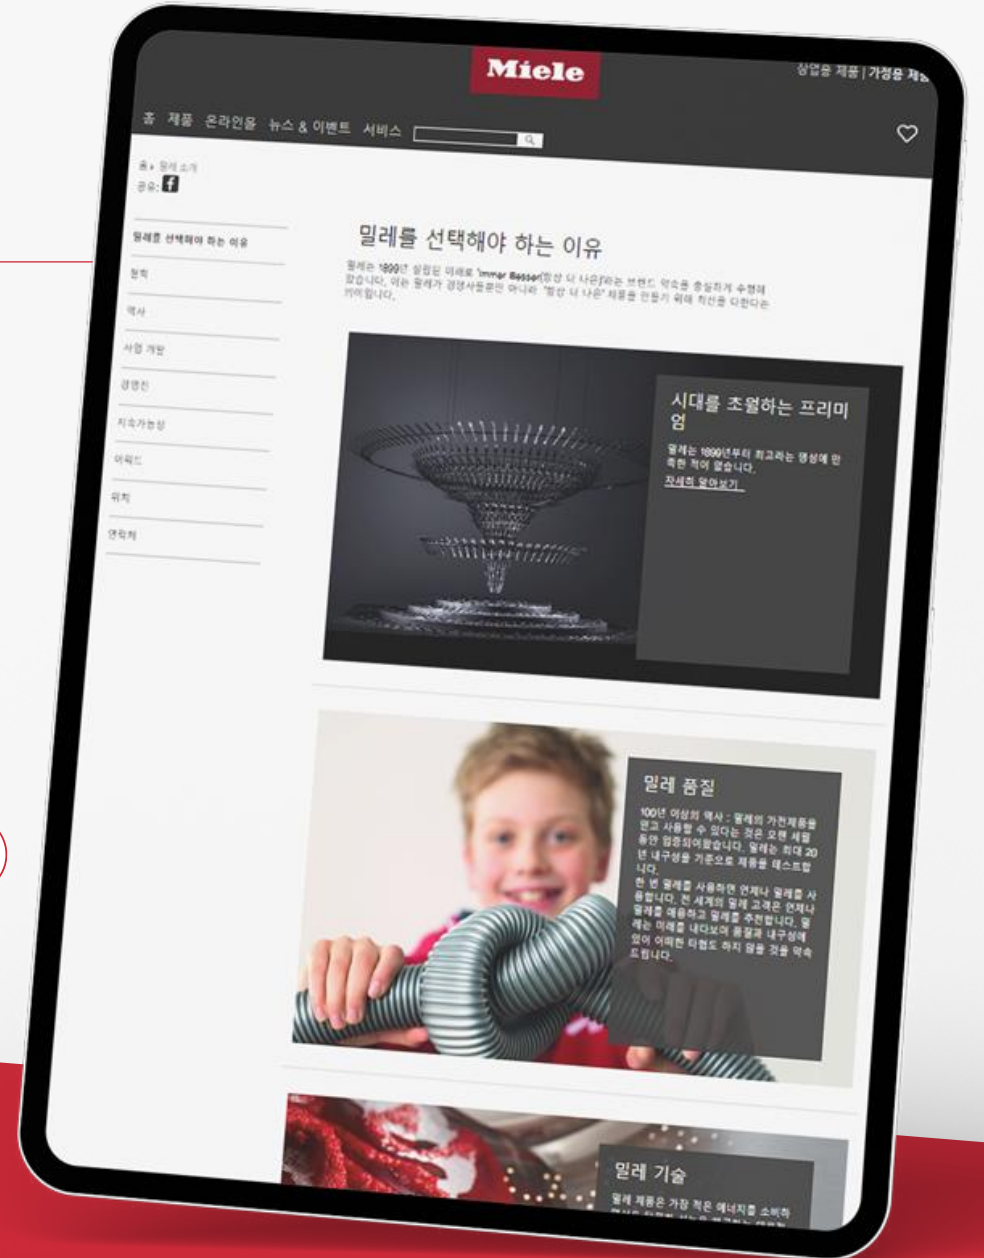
Miele

상업용 제품 | 가정용 제품

홈 제품 온라인몰 뉴스 & 이벤트 서비스

홈 › 밀레 소개
공유: f

밀레를 선택해야 하는 이유
청혁
역사
사업 개황
경영진
지속가능성
어워드
위치
연락처

밀레를 선택해야 하는 이유

밀레는 1899년 설립된 이래로 'Immer Besser'(항상 더 나은)라는 브랜드 약속을 충실하게 수행해 왔습니다. 이는 밀레가 경영사들뿐만 아니라 '항상 더 나은' 제품을 만들기 위해 혁신을 다한다는 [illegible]

시대를 초월하는 프리미엄

밀레는 1899년부터 최고라는 명성에 만족한 적이 없습니다.
자세히 알아보기

밀레 품질

100년 이상의 역사 : 밀레의 가전제품을 믿고 사용할 수 있다는 것은 오랜 세월 동안 입증되어왔습니다. 밀레는 최대 20년 내구성을 기준으로 제품을 테스트합니다.
한 번 밀레를 사용하면 언제나 밀레를 사용합니다. 전 세계의 밀레 고객은 언제나 밀레를 애용하고 밀레를 추천합니다. 밀레는 미래를 내다보며 품질과 내구성에 있어 어떠한 타협도 하지 않을 것을 약속드립니다.

밀레 기술

밀레 제품은 가장 적은 에너지를 소비하 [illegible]